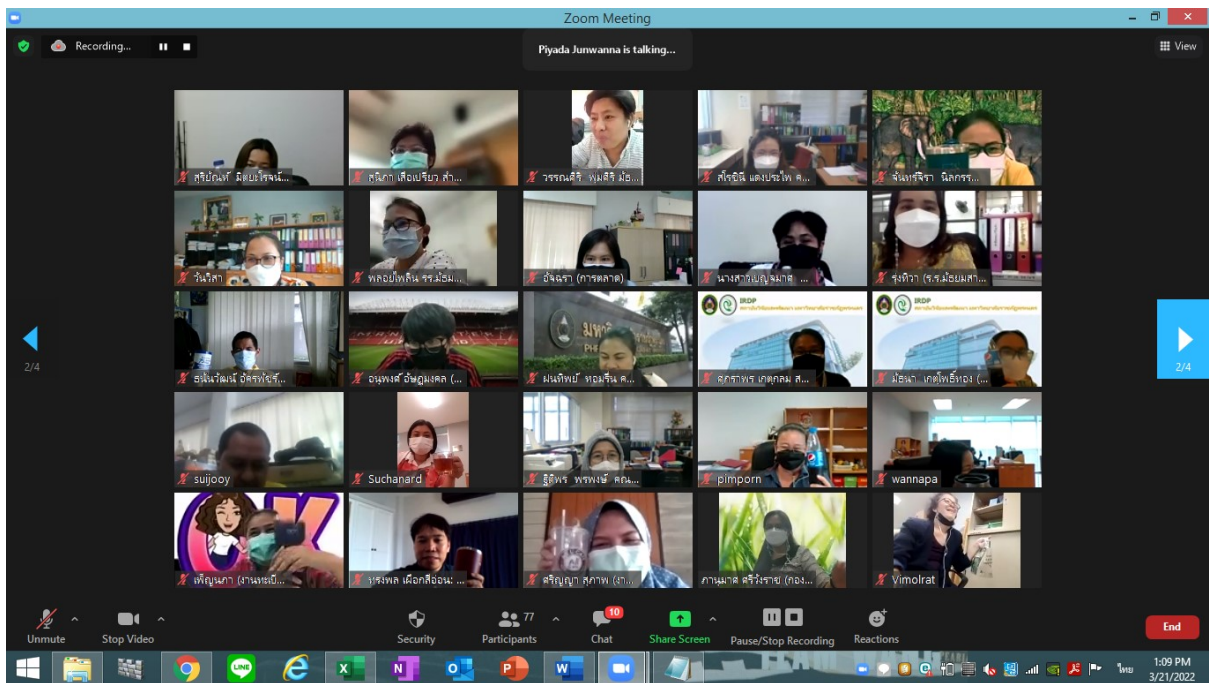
Zoom Meeting

Recording...

Piyada Junwanna is talking...

View

สุริยันห์ มิตรไมตรี...
สุนิภา เลือเปรียว สำ...
วรรณศิริ พุ่มศิริ มัธ...
สโรชินี แดงประไพ ค...
จันทร์จิรา นิลกรร...

วันวิสา
พลอยไพลิน รร.มัธม...
อัจฉรา (การตลาด)
นางสาวบุญมาส ...
รุ่งทิวา (ร.ร.มัธยมสา...

2/4

ธนันวัฒน์ อัครพัชร์...
อนุพงส์ อัษฎมงคล (...
ฝนทิพย์ หอมรื่น ค...
IRDP
ศุภราพร เกตุกลม ส...
IRDP
มัธนา เกตุไพร็ทอง (...

2/4

suijooy
Suchanard
ฐิติพร พรพงษ์ คณ...
pimporn
wannapa

เพ็ญนภา (งานทะเบี...
หรงพล เผือกสีอ่อน: ...
ศิริญญา สุภาพ (งา...
ภานุมาศ ศรีวิราช (กอง...
Vimolrat

Unmute
Stop Video
Security
77
Participants
10
Chat
Share Screen
Pause/Stop Recording
Reactions
End

LINE
ไทย
1:09 PM
3/21/2022